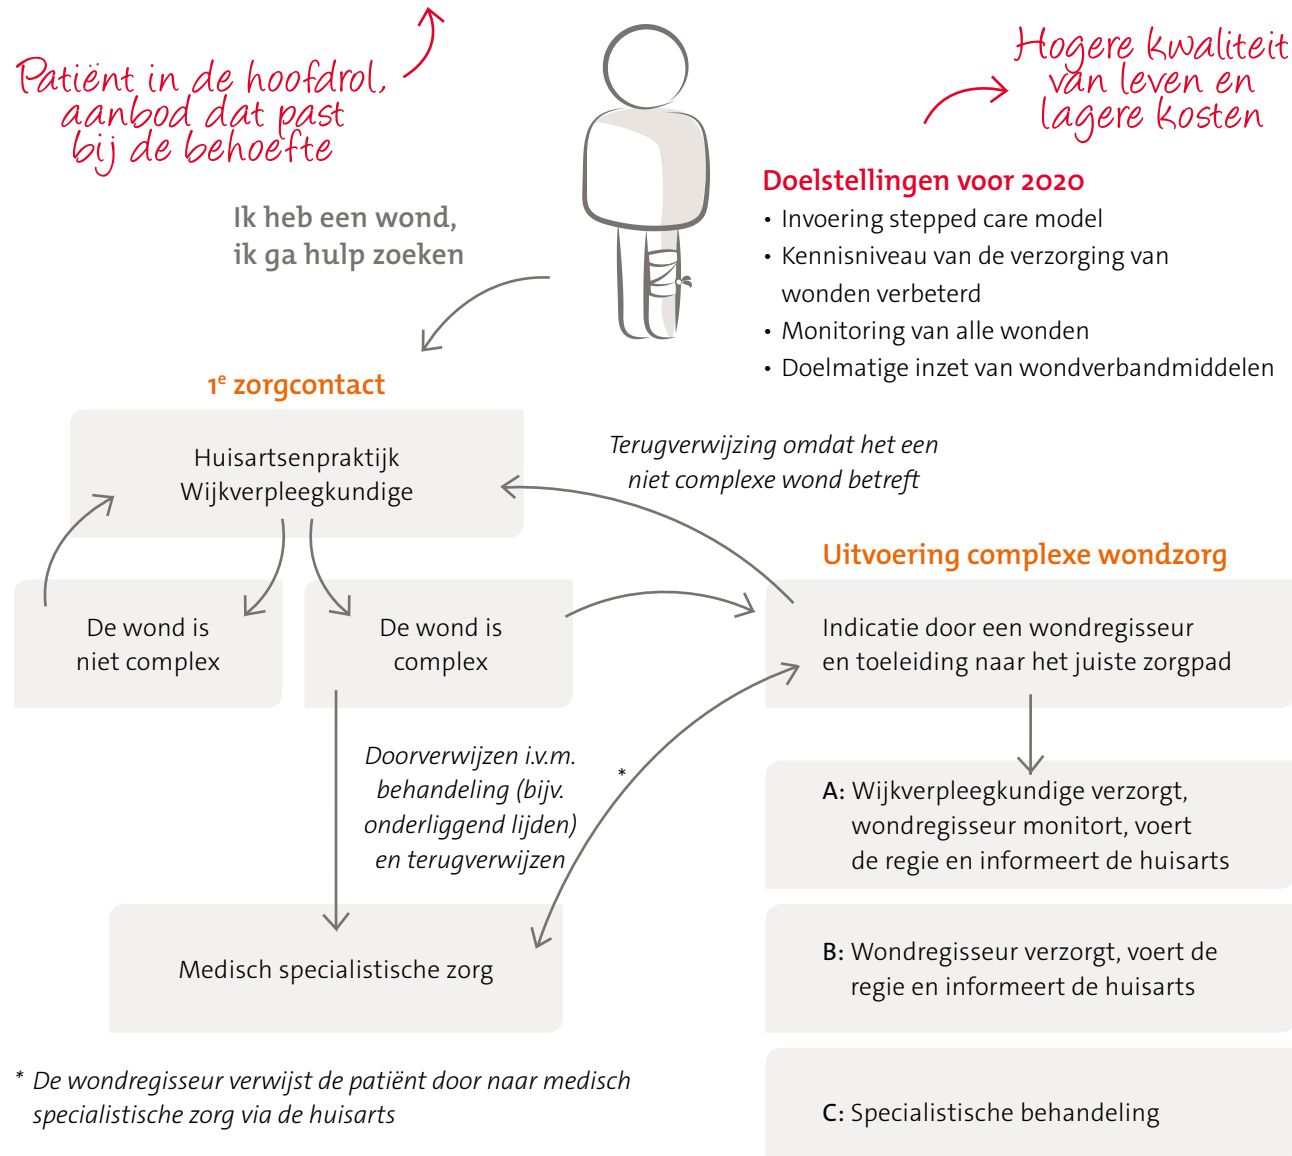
Patiënt in de hoofdrol, aanbod dat past bij de behoefte

Hogere kwaliteit van leven en lagere kosten

Ik heb een wond, ik ga hulp zoeken

Doelstellingen voor 2020
• Invoering stepped care model
• Kennisniveau van de verzorging van wonden verbeterd
• Monitoring van alle wonden
• Doelmatige inzet van wondverbandmiddelen

1$^e$ zorgcontact

Huisartsenpraktijk
Wijkverpleegkundige

Terugverwijzing omdat het een niet complexe wond betreft

Uitvoering complexe wondzorg

De wond is niet complex

De wond is complex

Indicatie door een wondregisseur en toeleiding naar het juiste zorgpad

Doorverwijzen i.v.m. behandeling (bijv. onderliggend lijden) en terugverwijzen

*

A: Wijkverpleegkundige verzorgt, wondregisseur monitort, voert de regie en informeert de huisarts

Medisch specialistische zorg

B: Wondregisseur verzorgt, voert de regie en informeert de huisarts

* De wondregisseur verwijst de patiënt door naar medisch specialistische zorg via de huisarts

C: Specialistische behandeling